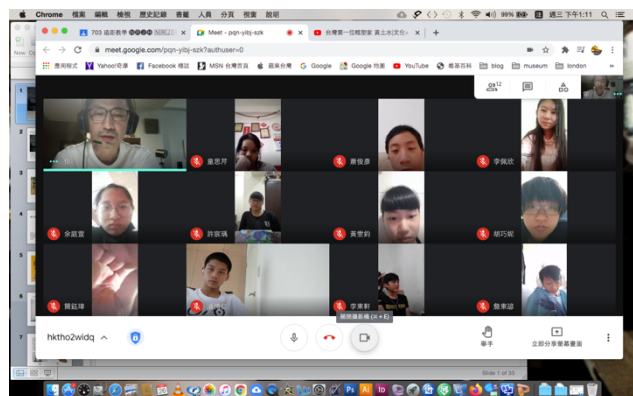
Chrome 檔案 編輯 檢視 歷史記錄 書籤 人員 分頁 視窗 說明

99% 週三 下午1:11

703 遠距教學 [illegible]

Meet - pqn-yibj-szk

台灣第一位輕型家 黃土水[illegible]

meet.google.com/pqn-yibj-szk?authuser=0

應用程式 Yahoo!奇摩 Facebook 標誌 MSN 台灣首頁 蘋果台灣 Google Google 地圖 YouTube 維基百科 新聞 blog museum london

12

童思岸

蕭俊彥

李佩欣

余庭萱

許家瑀

黃奎鈞

胡巧昕

賀鈺瑋

李東軒

詹東諺

hktho2widq

關閉攝影機 (⌘ + E)

舉手

立即分享螢幕畫面

Slide 1 of 33